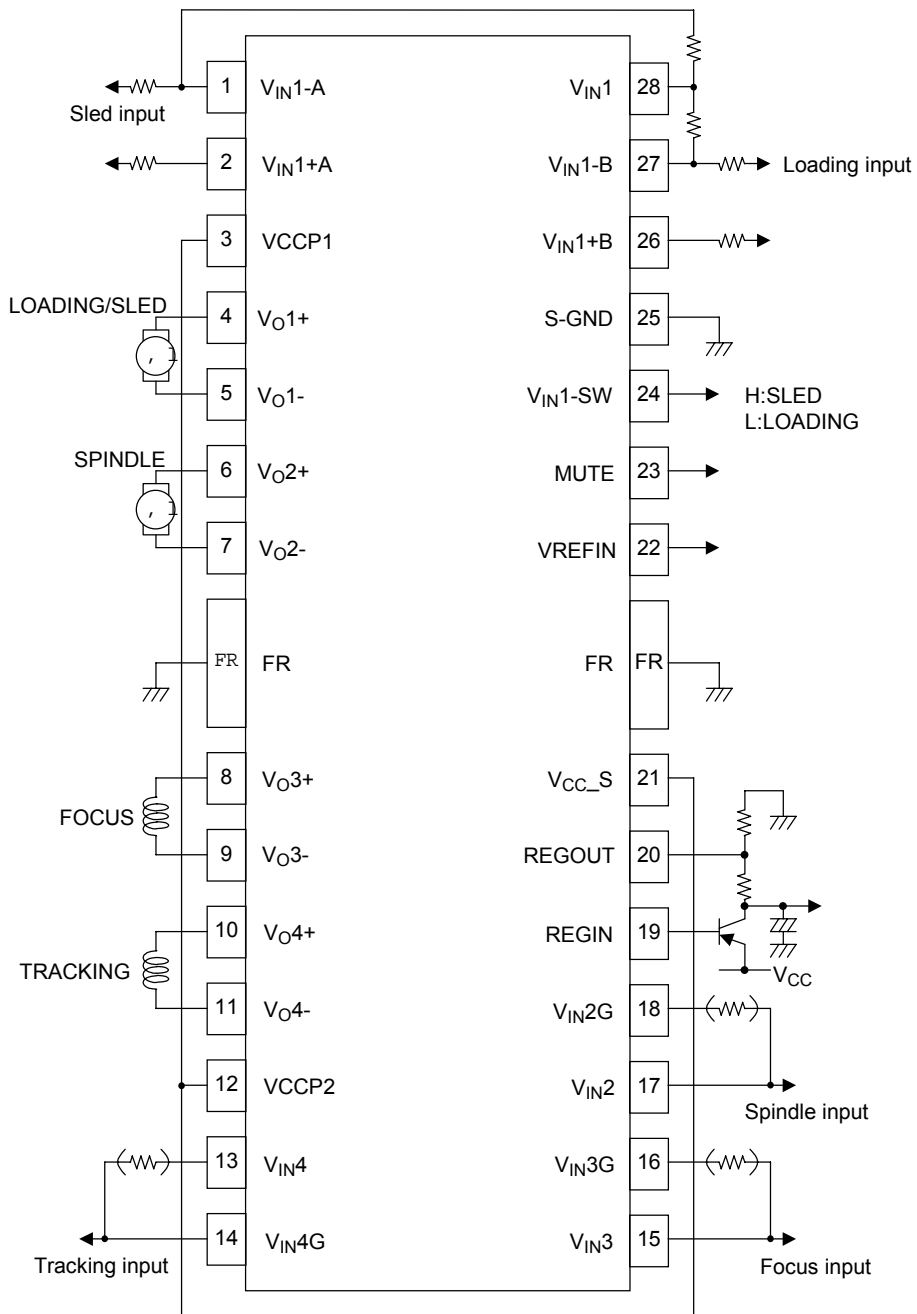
Sled input

1 $V_{IN}1$-A

2 $V_{IN}1$+A

3 VCCP1

LOADING/SLED

4 $V_O1$+

5 $V_O1$-

SPINDLE

6 $V_O2$+

7 $V_O2$-

FR FR

8 $V_O3$+

FOCUS

9 $V_O3$-

10 $V_O4$+

TRACKING

11 $V_O4$-

12 VCCP2

13 $V_{IN}4$

14 $V_{IN}4$G

Tracking input

$V_{IN}1$ 28

$V_{IN}1$-B 27 Loading input

$V_{IN}1$+B 26

S-GND 25

$V_{IN}1$-SW 24 H:SLED L:LOADING

MUTE 23

VREFIN 22

FR FR

$V_{CC}$_S 21

REGOUT 20

REGIN 19

$V_{CC}$

$V_{IN}2$G 18

$V_{IN}2$ 17

Spindle input

$V_{IN}3$G 16

$V_{IN}3$ 15

Focus input